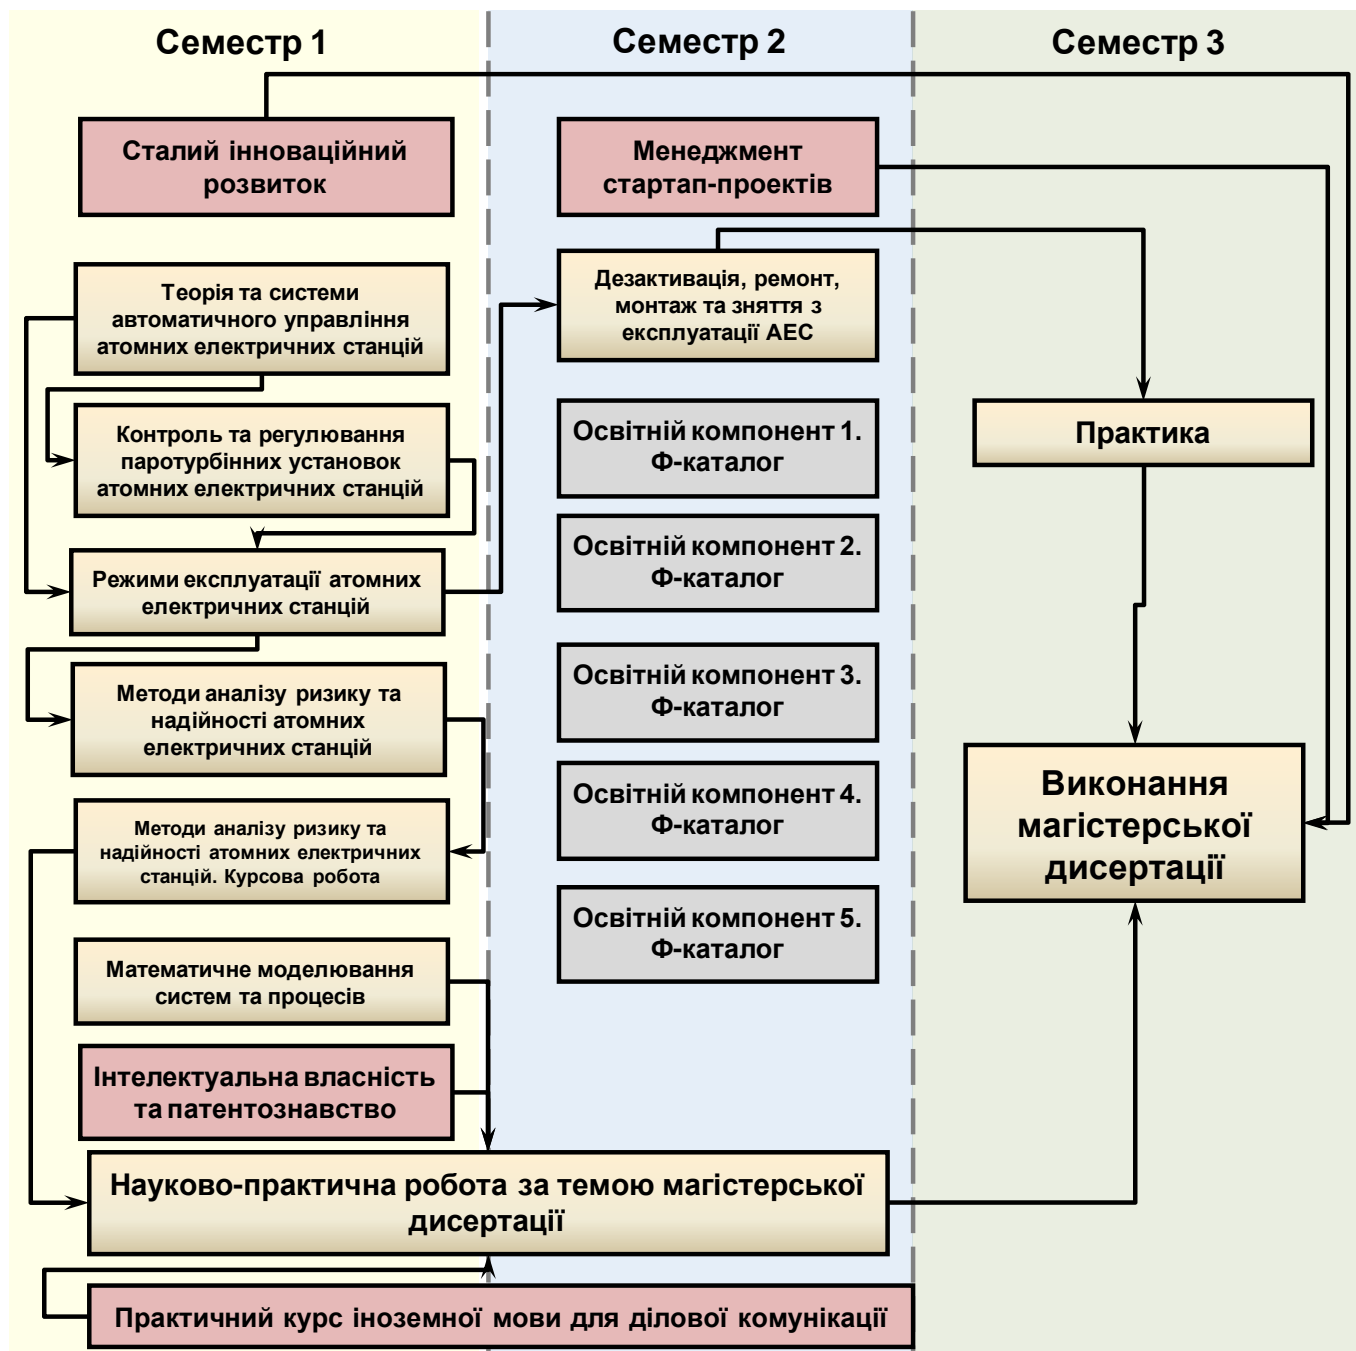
Семестр 1

Семестр 2

Семестр 3

Сталий інноваційний розвиток

Менеджмент стартап-проектів

Дезактивація, ремонт, монтаж та зняття з експлуатації АЕС

Теорія та системи автоматичного управління атомних електричних станцій

Контроль та регулювання паротурбінних установок атомних електричних станцій

Режими експлуатації атомних електричних станцій

Методи аналізу ризику та надійності атомних електричних станцій

Методи аналізу ризику та надійності атомних електричних станцій. Курсова робота

Математичне моделювання систем та процесів

Інтелектуальна власність та патентознавство

Освітній компонент 1. Ф-каталог

Освітній компонент 2. Ф-каталог

Освітній компонент 3. Ф-каталог

Освітній компонент 4. Ф-каталог

Освітній компонент 5. Ф-каталог

Практика

Виконання магістерської дисертації

Науково-практична робота за темою магістерської дисертації

Практичний курс іноземної мови для ділової комунікації